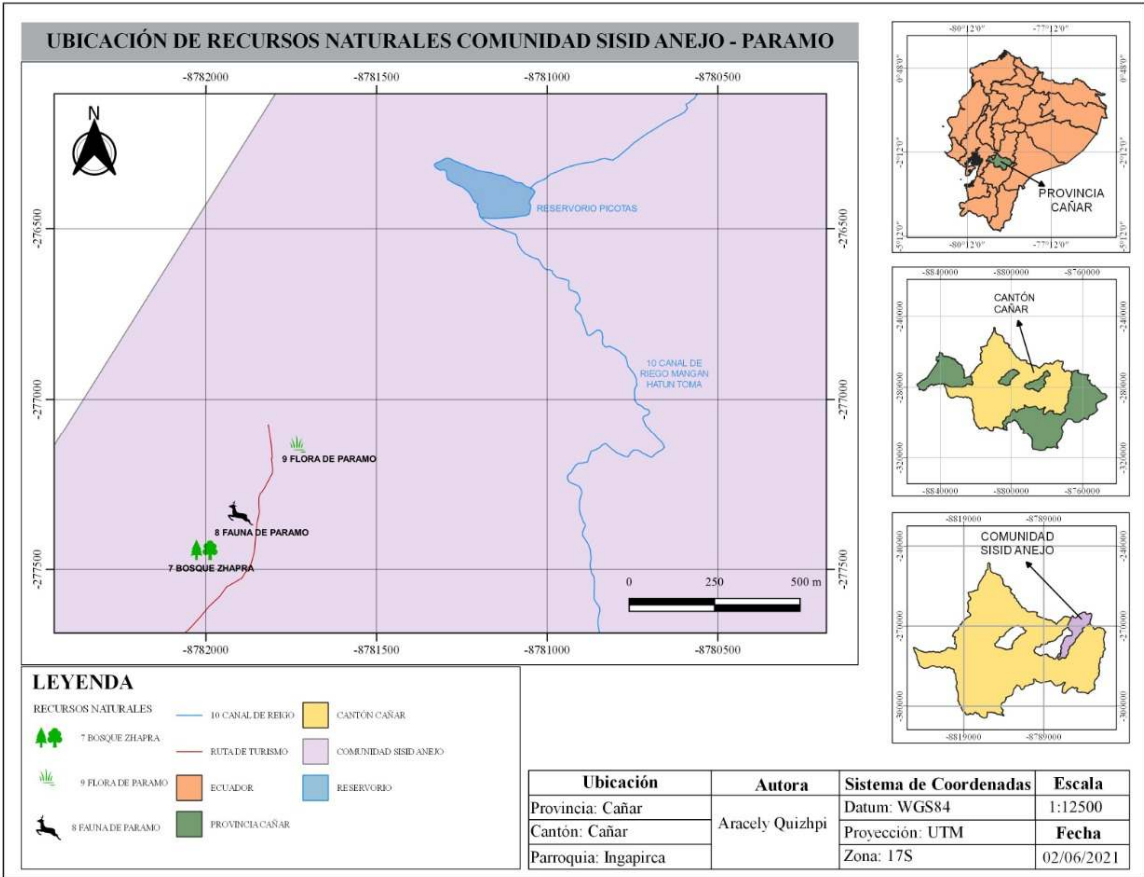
UBICACIÓN DE RECURSOS NATURALES COMUNIDAD SISID ANEJO - PARAMO

-8782000 -8781500 -8781000 -8780500

N

-276500 -276500

RESERVORIO PICOTAS

10 CANAL DE RIEGO MANGAN HATUN TOMA

-277000 -277000

9 FLORA DE PARAMO

8 FAUNA DE PARAMO

7 BOSQUE ZHAPRA

-277500 -277500

0 250 500 m

-8782000 -8781500 -8781000 -8780500

-80°12'0" -77°12'0"

0°48'0" 0°48'0"

-2°12'0" -2°12'0"

PROVINCIA CAÑAR

-5°12'0" -5°12'0"

-80°12'0" -77°12'0"

-8840000 -8800000 -8760000

CANTÓN CAÑAR

-240000 -240000

-280000 -280000

-320000 -320000

-8840000 -8800000 -8760000

-8819000 -8789000

COMUNIDAD SISID ANEJO

-240000 -240000

-270000 -270000

-300000 -300000

-8819000 -8789000

LEYENDA

RECURSOS NATURALES

7 BOSQUE ZHAPRA

9 FLORA DE PARAMO

8 FAUNA DE PARAMO

10 CANAL DE REIGO

RUTA DE TURISMO

ECUADOR

PROVINCIA CAÑAR

CANTÓN CAÑAR

COMUNIDAD SISID ANEJO

RESERVORIO

| Ubicación | Autora | Sistema de Coordenadas | Escala |
|---|---|---|---|
| Provincia: Cañar | Aracely Quizhpi | Datum: WGS84 | 1:12500 |
| Cantón: Cañar | | Proyección: UTM | Fecha |
| Parroquia: Ingapirca | | Zona: 17S | 02/06/2021 |